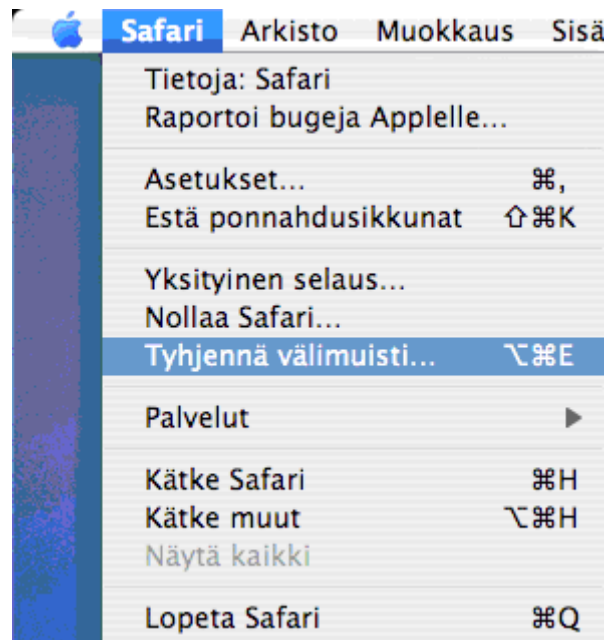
Safari Arkisto Muokkaus Sisä

Tietoja: Safari
Raportoi bugeja Applelle...

Asetukset... ⌘,
Estä ponnahdusikkunat ⇧⌘K

Yksityinen selaus...
Nollaa Safari...
Tyhjennä välimuisti... ⌥⌘E

Palvelut ▶

Kätke Safari ⌘H
Kätke muut ⌥⌘H
Näytä kaikki

Lopeta Safari ⌘Q